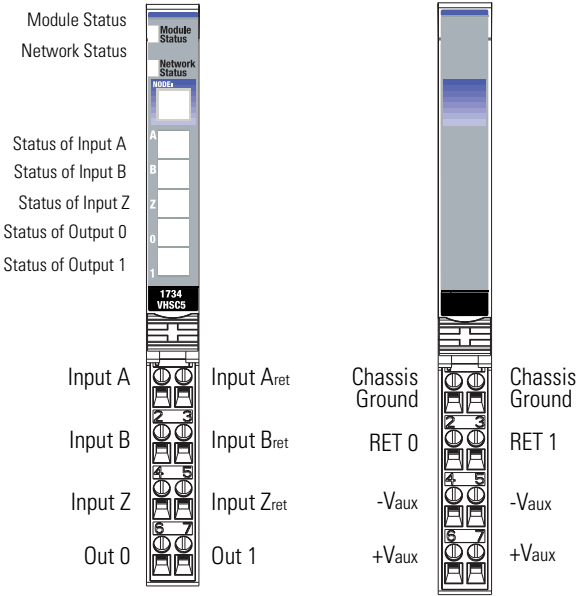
Module Status
Network Status

Module Status
Network Status
NODE:

Status of Input A
Status of Input B
Status of Input Z
Status of Output 0
Status of Output 1

A
B
Z
0
1

1734
VHSC5

Input A
Input $A_{ret}$
Input B
Input $B_{ret}$
Input Z
Input $Z_{ret}$
Out 0
Out 1

2 3
4 5
6 7

Chassis Ground
Chassis Ground
RET 0
RET 1
$-V_{aux}$
$-V_{aux}$
$+V_{aux}$
$+V_{aux}$

2 3
4 5
6 7